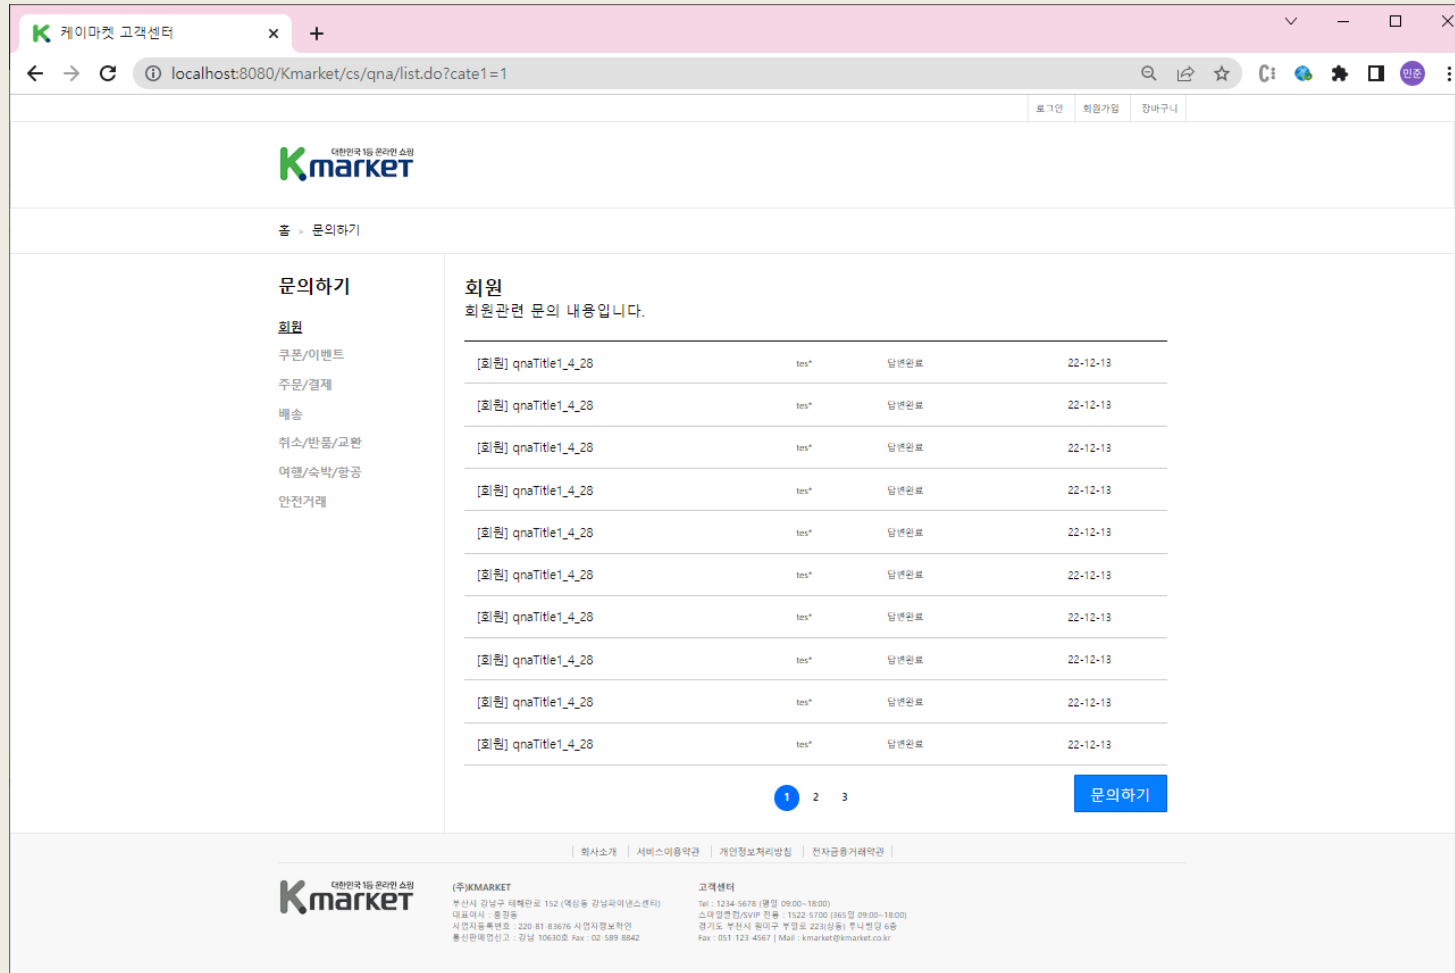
케이마켓 고객센터 ×
+
localhost:8080/Kmarket/cs/qna/list.do?cate1=1

로그인 | 회원가입 | 장바구니

대한민국 1등 온라인 쇼핑
Kmarket

홈 > 문의하기

문의하기

회원
쿠폰/이벤트
주문/결제
배송
취소/반품/교환
여행/숙박/항공
안전거래

회원
회원관련 문의 내용입니다.

| | | | |
|---|---|---|---|
| [회원] qnaTitle1_4_28 | tes* | 답변완료 | 22-12-13 |
| [회원] qnaTitle1_4_28 | tes* | 답변완료 | 22-12-13 |
| [회원] qnaTitle1_4_28 | tes* | 답변완료 | 22-12-13 |
| [회원] qnaTitle1_4_28 | tes* | 답변완료 | 22-12-13 |
| [회원] qnaTitle1_4_28 | tes* | 답변완료 | 22-12-13 |
| [회원] qnaTitle1_4_28 | tes* | 답변완료 | 22-12-13 |
| [회원] qnaTitle1_4_28 | tes* | 답변완료 | 22-12-13 |
| [회원] qnaTitle1_4_28 | tes* | 답변완료 | 22-12-13 |
| [회원] qnaTitle1_4_28 | tes* | 답변완료 | 22-12-13 |
| [회원] qnaTitle1_4_28 | tes* | 답변완료 | 22-12-13 |

1 2 3

문의하기

회사소개 | 서비스이용약관 | 개인정보처리방침 | 전자금융거래약관

대한민국 1등 온라인 쇼핑
Kmarket

(주)KMARKET
부산시 강남구 테헤란로 152 (역삼동 강남파이낸스센터)
대표이사 : 홍길동
사업자등록번호 : 220-81-83676 사업자정보확인
통신판매업신고 : 강남 10630호 Fax : 02-589-8842

고객센터
Tel : 1234-5678 (평일 09:00~18:00)
스마일클럽/SVIP 전용 : 1522-5700 (365일 09:00~18:00)
경기도 부천시 원미구 부일로 223(상동) 투나빌딩 6층
Fax : 051-123-4567 | Mail : kmarket@kmarket.co.kr